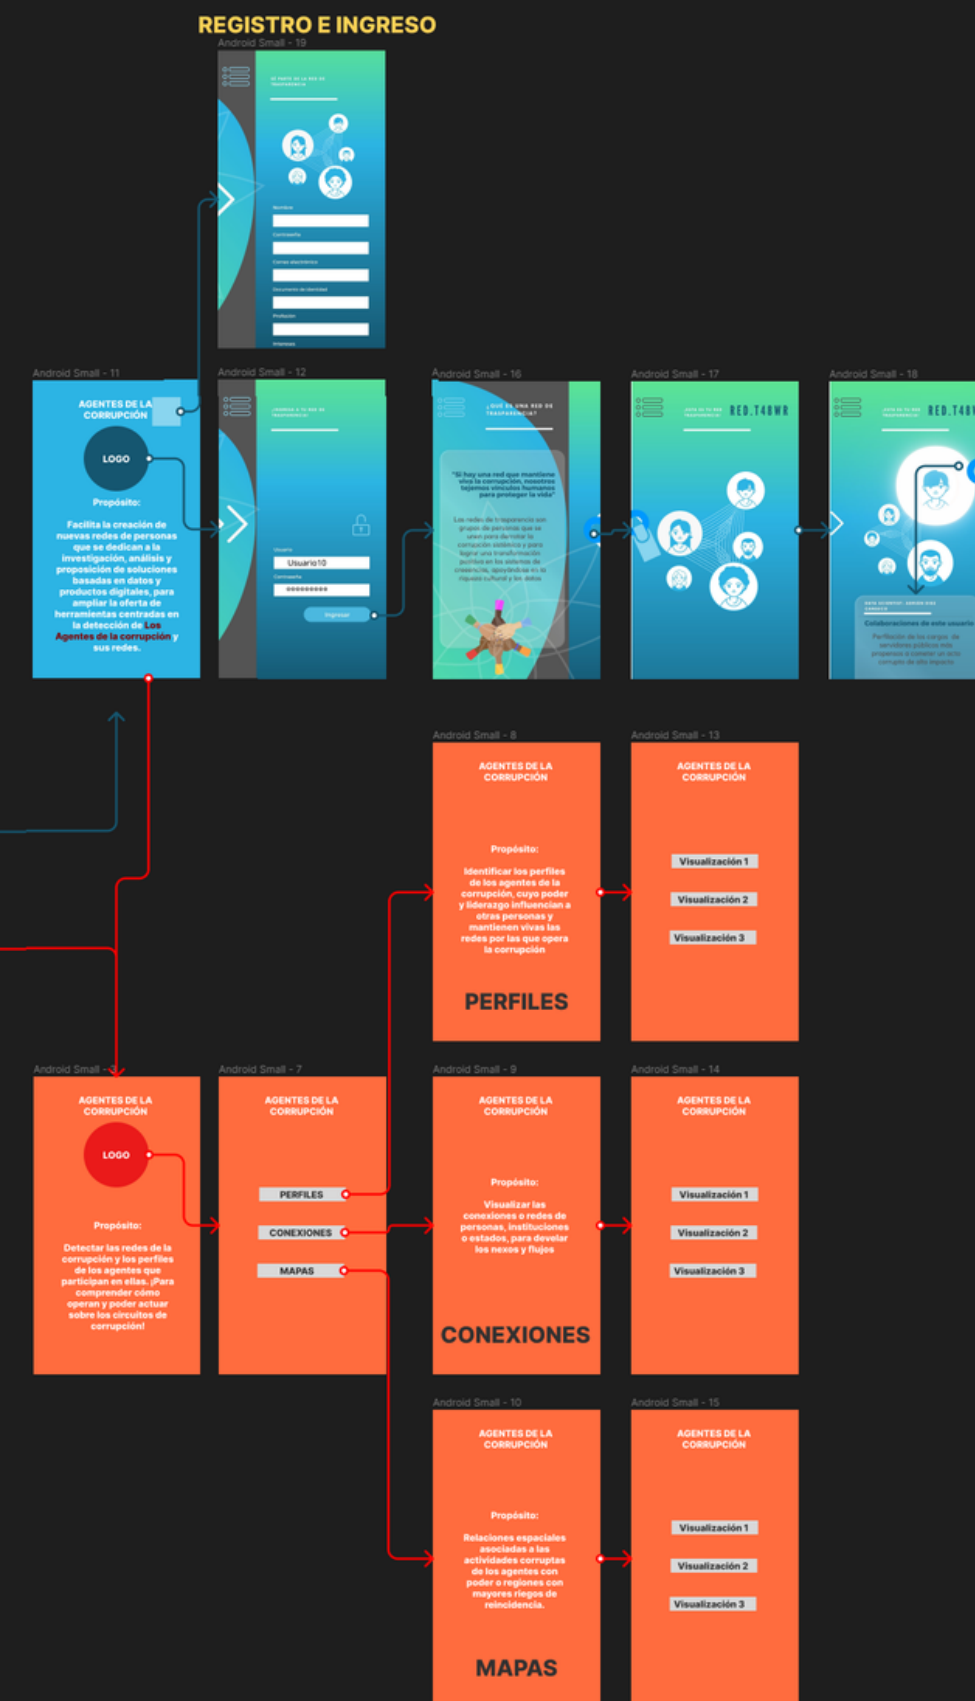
REGISTRO E INGRESO

Android Small - 19

SE PARTE DE LA RED DE TRASPARENCIA

Nombre

Contraseña

Correo electrónico

Documento de identidad

Profesión

Intereses

Android Small - 11

AGENTES DE LA CORRUPCIÓN

LOGO

Propósito:

Facilita la creación de nuevas redes de personas que se dedican a la investigación, análisis y proposición de soluciones basadas en datos y productos digitales, para ampliar la oferta de herramientas centradas en la detección de Los Agentes de la corrupción y sus redes.

Android Small - 12

¡INGRESA A TU RED DE TRASPARENCIA!

Usuario

Usuario10

Contraseña

••••••••••

Ingresar

Android Small - 16

¿QUÉ ES UNA RED DE TRASPARENCIA?

"Si hay una red que mantiene viva la corrupción, nosotros tejemos vínculos humanos para proteger la vida"

Las redes de trasparencia son grupos de personas que se unen para derrotar la corrupción sistémica y para lograr una transformación positiva en los sistemas de creencias, apoyándose en la riqueza cultural y los datos

Android Small - 17

ÚNETE A TU RED TRASPARENCIA

RED.T48WR

Android Small - 18

ÚNETE A TU RED TRASPARENCIA

RED.T48

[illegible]

Colaboraciones de este usuario

Perfilación de los cargos de servidores públicos más propensos a cometer un acto corrupto de alto impacto

Android Small - 8

AGENTES DE LA CORRUPCIÓN

Propósito:

Identificar los perfiles de los agentes de la corrupción, cuyo poder y liderazgo influencian a otras personas y mantienen vivas las redes por las que opera la corrupción

PERFILES

Android Small - 13

AGENTES DE LA CORRUPCIÓN

Visualización 1

Visualización 2

Visualización 3

Android Small - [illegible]

AGENTES DE LA CORRUPCIÓN

LOGO

Propósito:

Detectar las redes de la corrupción y los perfiles de los agentes que participan en ellas. ¡Para comprender cómo operan y poder actuar sobre los circuitos de corrupción!

Android Small - 7

AGENTES DE LA CORRUPCIÓN

PERFILES

CONEXIONES

MAPAS

Android Small - 9

AGENTES DE LA CORRUPCIÓN

Propósito:

Visualizar las conexiones o redes de personas, instituciones o estados, para develar los nexos y flujos

CONEXIONES

Android Small - 14

AGENTES DE LA CORRUPCIÓN

Visualización 1

Visualización 2

Visualización 3

Android Small - 10

AGENTES DE LA CORRUPCIÓN

Propósito:

Relaciones espaciales asociadas a las actividades corruptas de los agentes con poder o regiones con mayores riegos de reincidencia.

MAPAS

Android Small - 15

AGENTES DE LA CORRUPCIÓN

Visualización 1

Visualización 2

Visualización 3